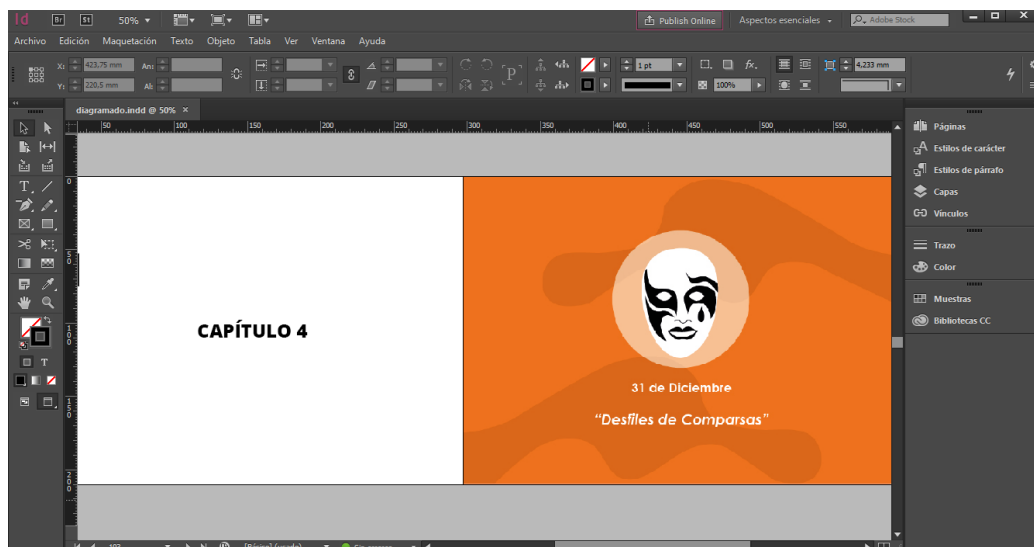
Id Br St 50%

Publish Online

Aspectos esenciales

Adobe Stock

Archivo Edición Maquetación Texto Objeto Tabla Ver Ventana Ayuda

X: 423,75 mm

An:

Y: 220,5 mm

Al:

1 pt

100%

4,233 mm

diagramado.indd @ 50% ×

50 100 150 200 250 300 350 400 450 500 550

CAPÍTULO 4

31 de Diciembre

"Desfiles de Comparsas"

Páginas

Estilos de carácter

Estilos de párrafo

Capas

Vínculos

Trazo

Color

Muestras

Bibliotecas CC